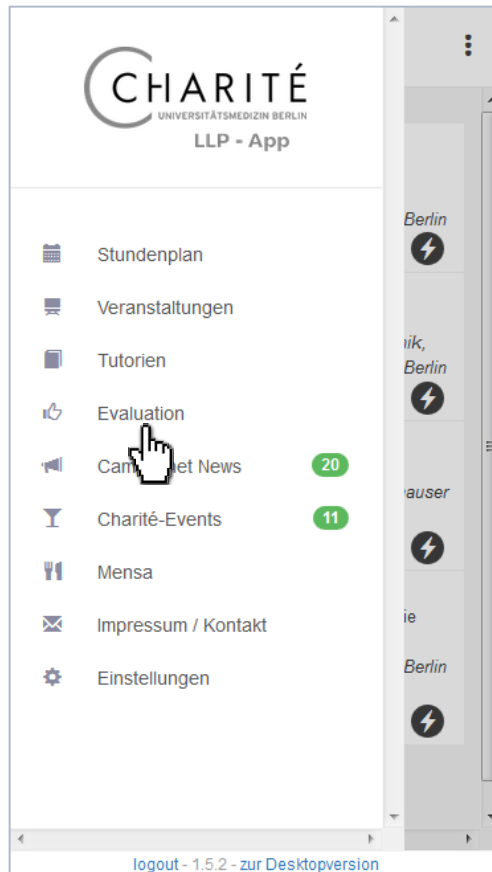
CHARITÉ
UNIVERSITÄTSMEDIZIN BERLIN
LLP - App

Stundenplan

Veranstaltungen

Tutorien

Evaluation

Cam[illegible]et News 20

Charité-Events 11

Mensa

Impressum / Kontakt

Einstellungen

Berlin

ik,
Berlin

auser

ie

Berlin

logout - 1.5.2 - zur Desktopversion